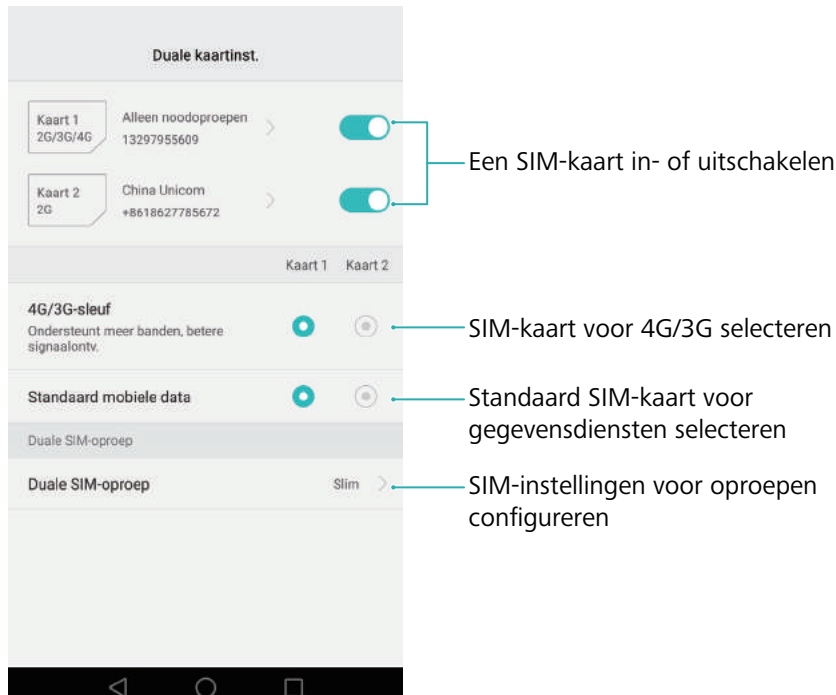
Duale kaartinst.

Kaart 1
2G/3G/4G

Alleen noodoproepen
13297955609

Kaart 2
2G

China Unicom
+8618627785672

Een SIM-kaart in- of uitschakelen

Kaart 1 Kaart 2

4G/3G-sleuf
Ondersteunt meer banden, betere signaalontv.

SIM-kaart voor 4G/3G selecteren

Standaard mobiele data

Standaard SIM-kaart voor gegevensdiensten selecteren

Duale SIM-oproep

Duale SIM-oproep

Slim

SIM-instellingen voor oproepen configureren